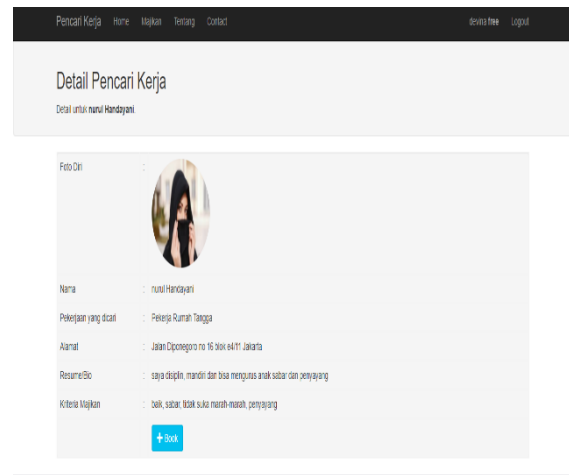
Pencari Kerja Home Majikan Tentang Contact devina free Logout

Detail Pencari Kerja

Detail untuk nurul Handayani.

| | | |
|---|---|---|
| Foto Diri | : | |
| Nama | : | nurul Handayani |
| Pekerjaan yang dicari | : | Pekerja Rumah Tangga |
| Alamat | : | Jalan Dipcnegoro no 16 blok e4/11 Jakarta |
| Resume/Bio | : | saya disiplin, mandiri dan bisa mengurus anak sabar dan penyayang |
| Kriteria Majikan | : | baik, sabar, tidak suka marah-marah, penyayang |

+ Book